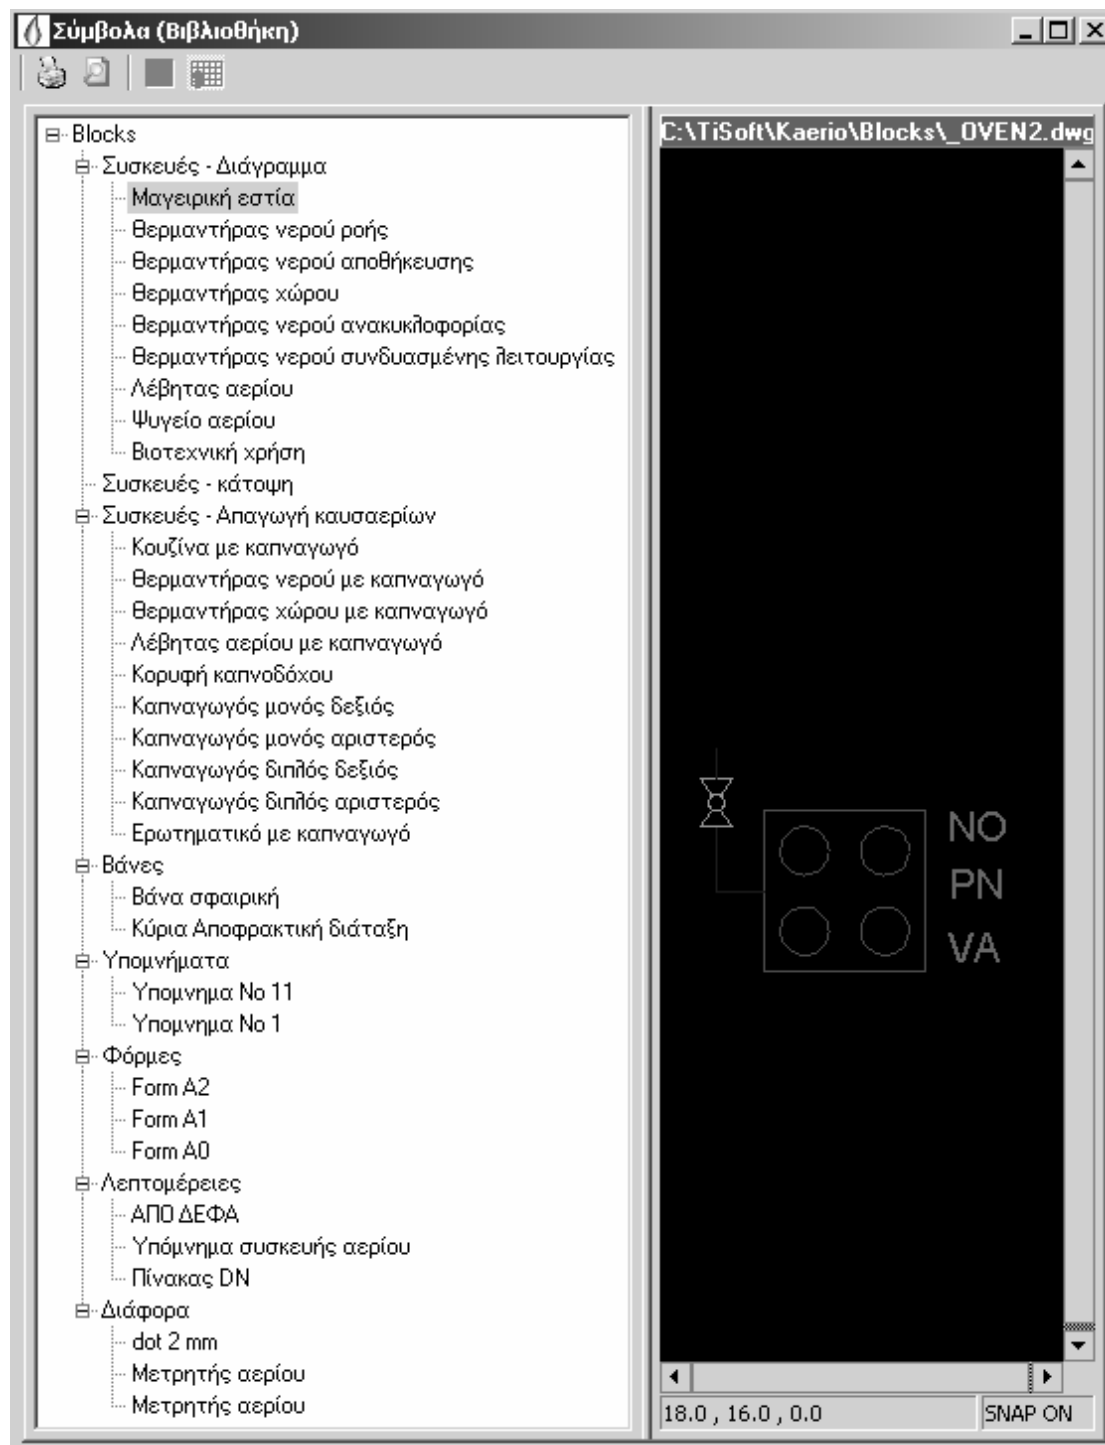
Σύμβολα (Βιβλιοθήκη)

Blocks
Συσκευές - Διάγραμμα
Μαγειρική εστία
Θερμαντήρας νερού ροής
Θερμαντήρας νερού αποθήκευσης
Θερμαντήρας χώρου
Θερμαντήρας νερού ανακυκλοφορίας
Θερμαντήρας νερού συνδυασμένης λειτουργίας
Λέβητας αερίου
Ψυγείο αερίου
Βιοτεχνική χρήση
Συσκευές - κάτοψη
Συσκευές - Απαγωγή καυσαερίων
Κουζίνα με καπναγωγό
Θερμαντήρας νερού με καπναγωγό
Θερμαντήρας χώρου με καπναγωγό
Λέβητας αερίου με καπναγωγό
Κορυφή καπνοδόχου
Καπναγωγός μονός δεξιός
Καπναγωγός μονός αριστερός
Καπναγωγός διπλός δεξιός
Καπναγωγός διπλός αριστερός
Ερωτηματικό με καπναγωγό
Βάνες
Βάνα σφαιρική
Κύρια Αποφρακτική διάταξη
Υπομνήματα
Υπομνημα Νο 11
Υπομνημα Νο 1
Φόρμες
Form A2
Form A1
Form A0
Λεπτομέρειες
ΑΠΟ ΔΕΦΑ
Υπόμνημα συσκευής αερίου
Πίνακας DN
Διάφορα
dot 2 mm
Μετρητής αερίου
Μετρητής αερίου

C:\TiSoft\Kaerio\Blocks\_OVEN2.dwg

NO
PN
VA

18.0 , 16.0 , 0.0
SNAP ON